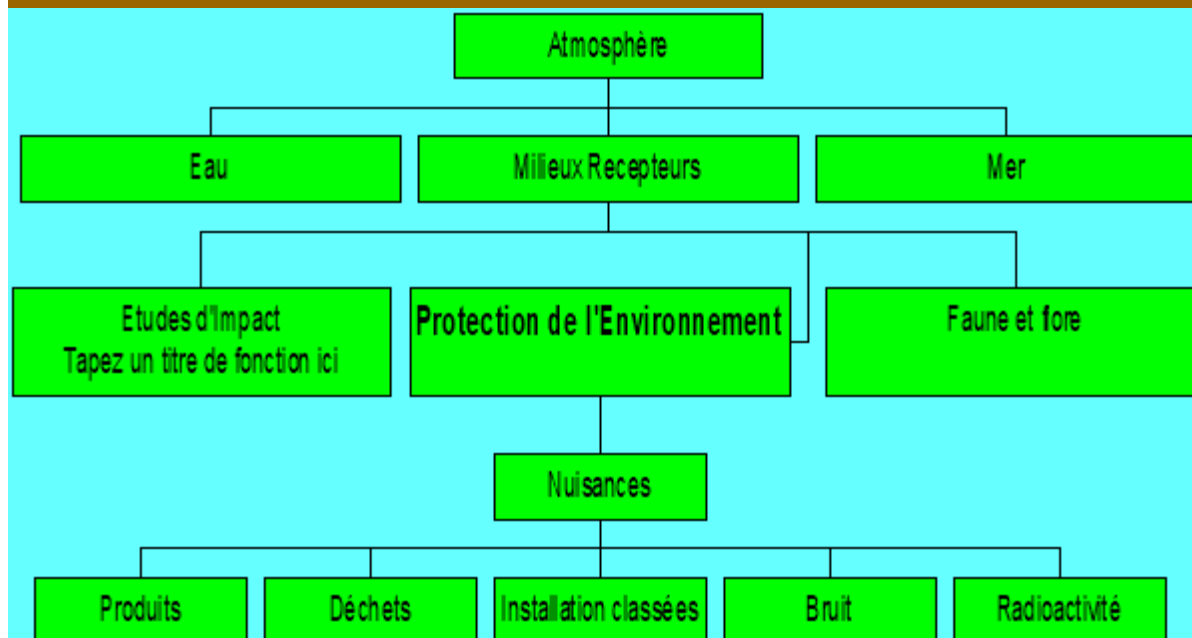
Atmosphère

Eau

Milieux Recepteurs

Mer

Etudes d'Impact
Tapez un titre de fonction ici

Protection de l'Environnement

Faune et fore

Nuisances

Produits

Déchets

Installation classées

Bruit

Radioactivité